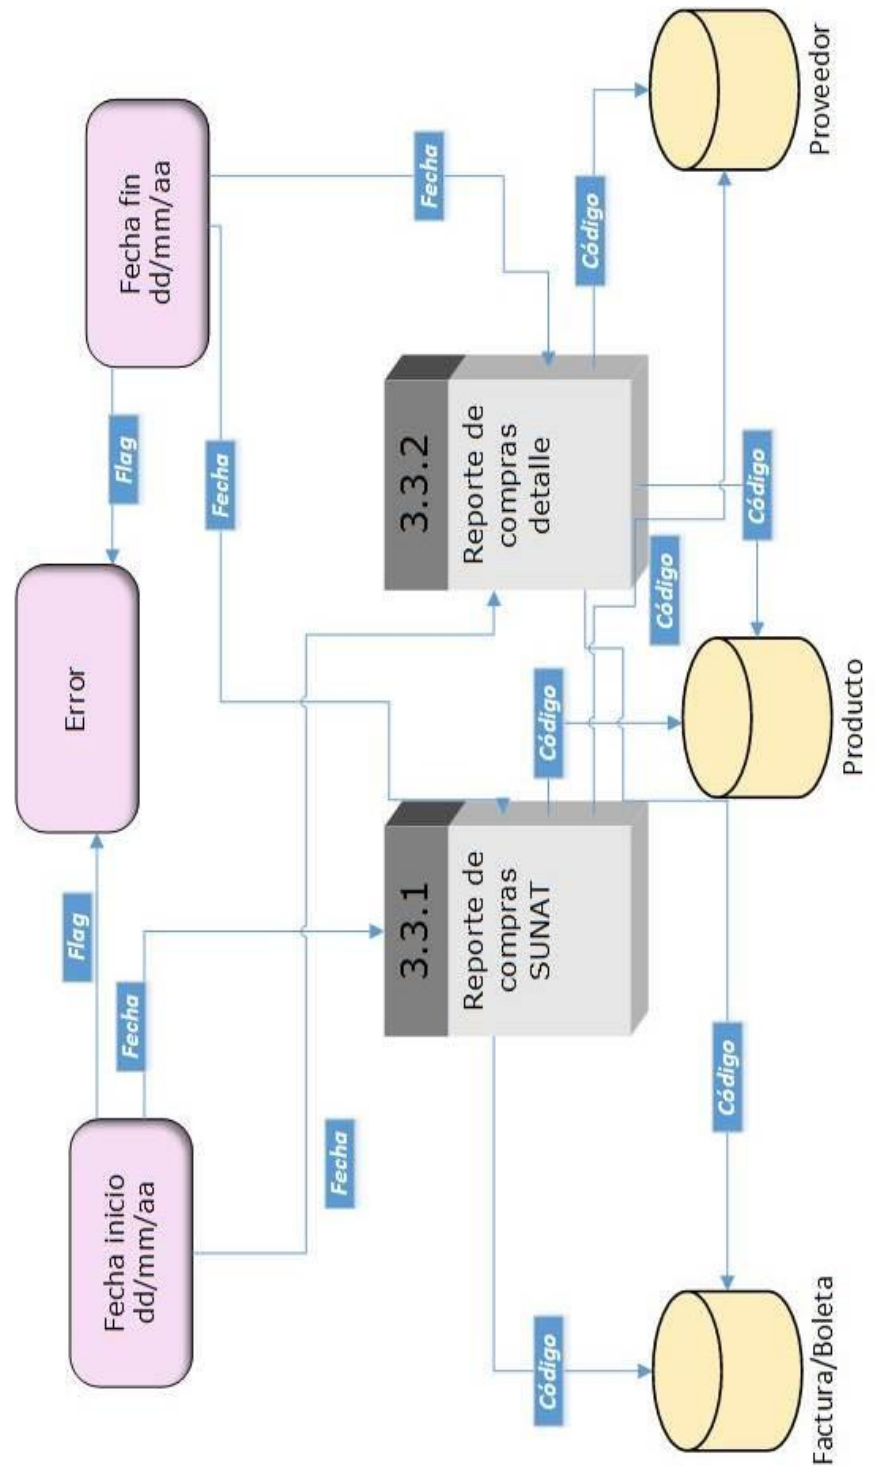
Fecha inicio dd/mm/aa

Fecha

Flag

Error

Flag

Fecha fin dd/mm/aa

Fecha

Fecha

Fecha

3.3.1
Reporte de compras SUNAT

3.3.2
Reporte de compras detalle

Código

Código

Código

Código

Código

Código

Factura/Boleta

Producto

Proveedor